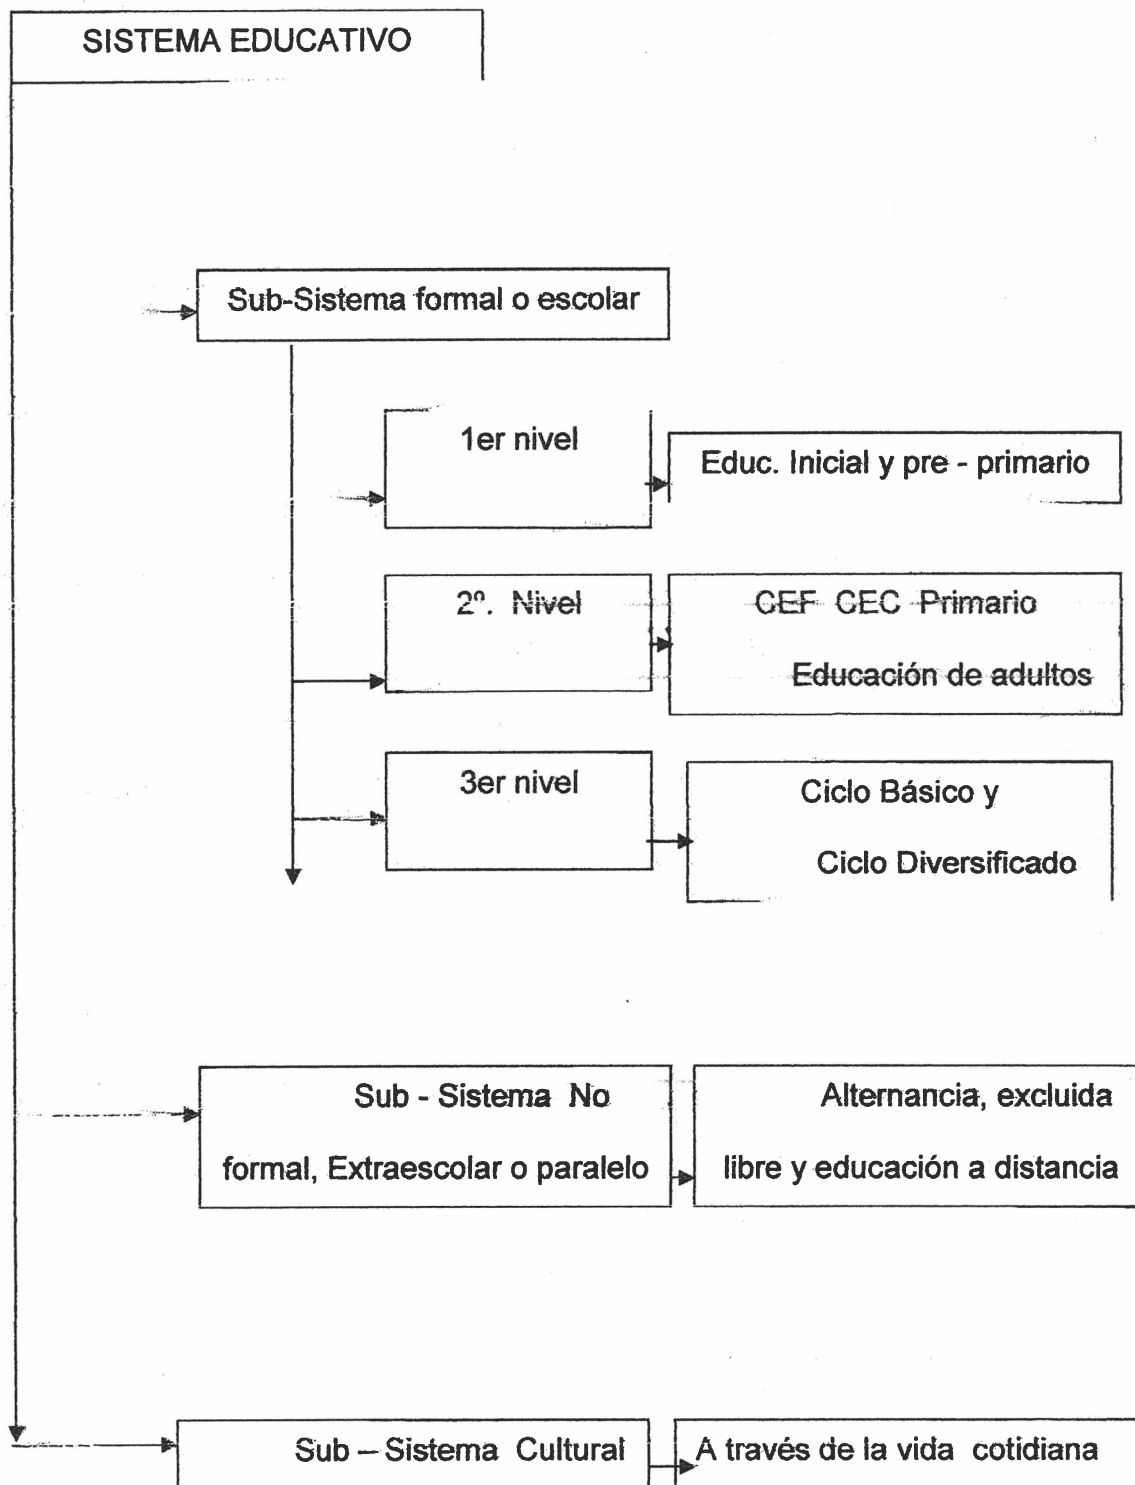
SISTEMA EDUCATIVO

Sub-Sistema formal o escolar

1er nivel

Educ. Inicial y pre - primario

2º. Nivel

CEF CEC Primario

Educación de adultos

3er nivel

Ciclo Básico y

Ciclo Diversificado

Sub - Sistema No formal, Extraescolar o paralelo

Alternancia, excluida libre y educación a distancia

Sub – Sistema Cultural

A través de la vida cotidiana